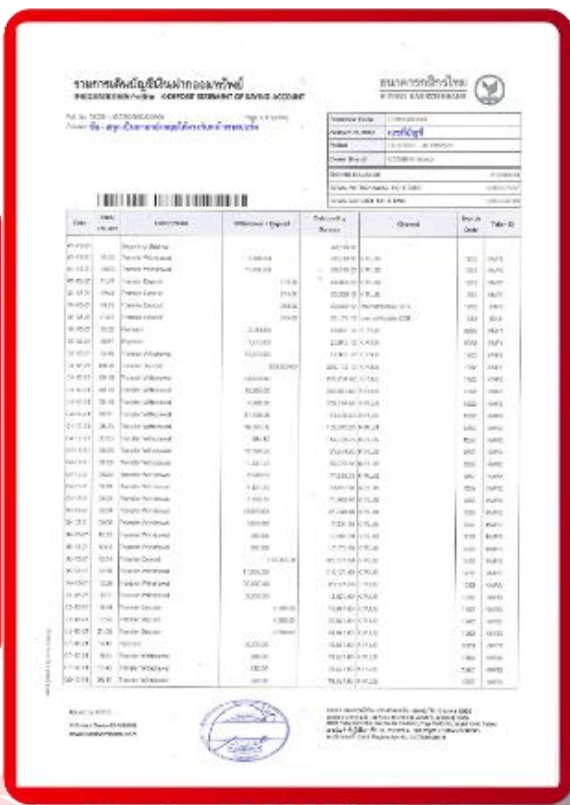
รายการเดินบัญชีเงินฝากออมทรัพย์
STATEMENT OF SAVING ACCOUNT

ธนาคารกสิกรไทย
KASIKORNBANK

ชื่อ - สกุล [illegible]

| Date | Time | Descriptions | Withdrawal / Deposit | Outstanding Balance | Channel | Details | Teller ID |
|---|---|---|---|---|---|---|---|
| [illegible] | | Beginning Balance | | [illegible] | | | |
| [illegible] | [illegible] | Transfer Withdrawal | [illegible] | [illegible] | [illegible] | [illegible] | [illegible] |
| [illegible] | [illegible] | Transfer Deposit | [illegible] | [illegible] | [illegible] | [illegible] | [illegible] |
| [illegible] | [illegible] | Payment | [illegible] | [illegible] | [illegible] | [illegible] | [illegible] |
| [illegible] | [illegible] | Transfer Withdrawal | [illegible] | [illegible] | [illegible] | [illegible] | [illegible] |
| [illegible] | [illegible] | Transfer Deposit | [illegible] | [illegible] | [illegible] | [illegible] | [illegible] |

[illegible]